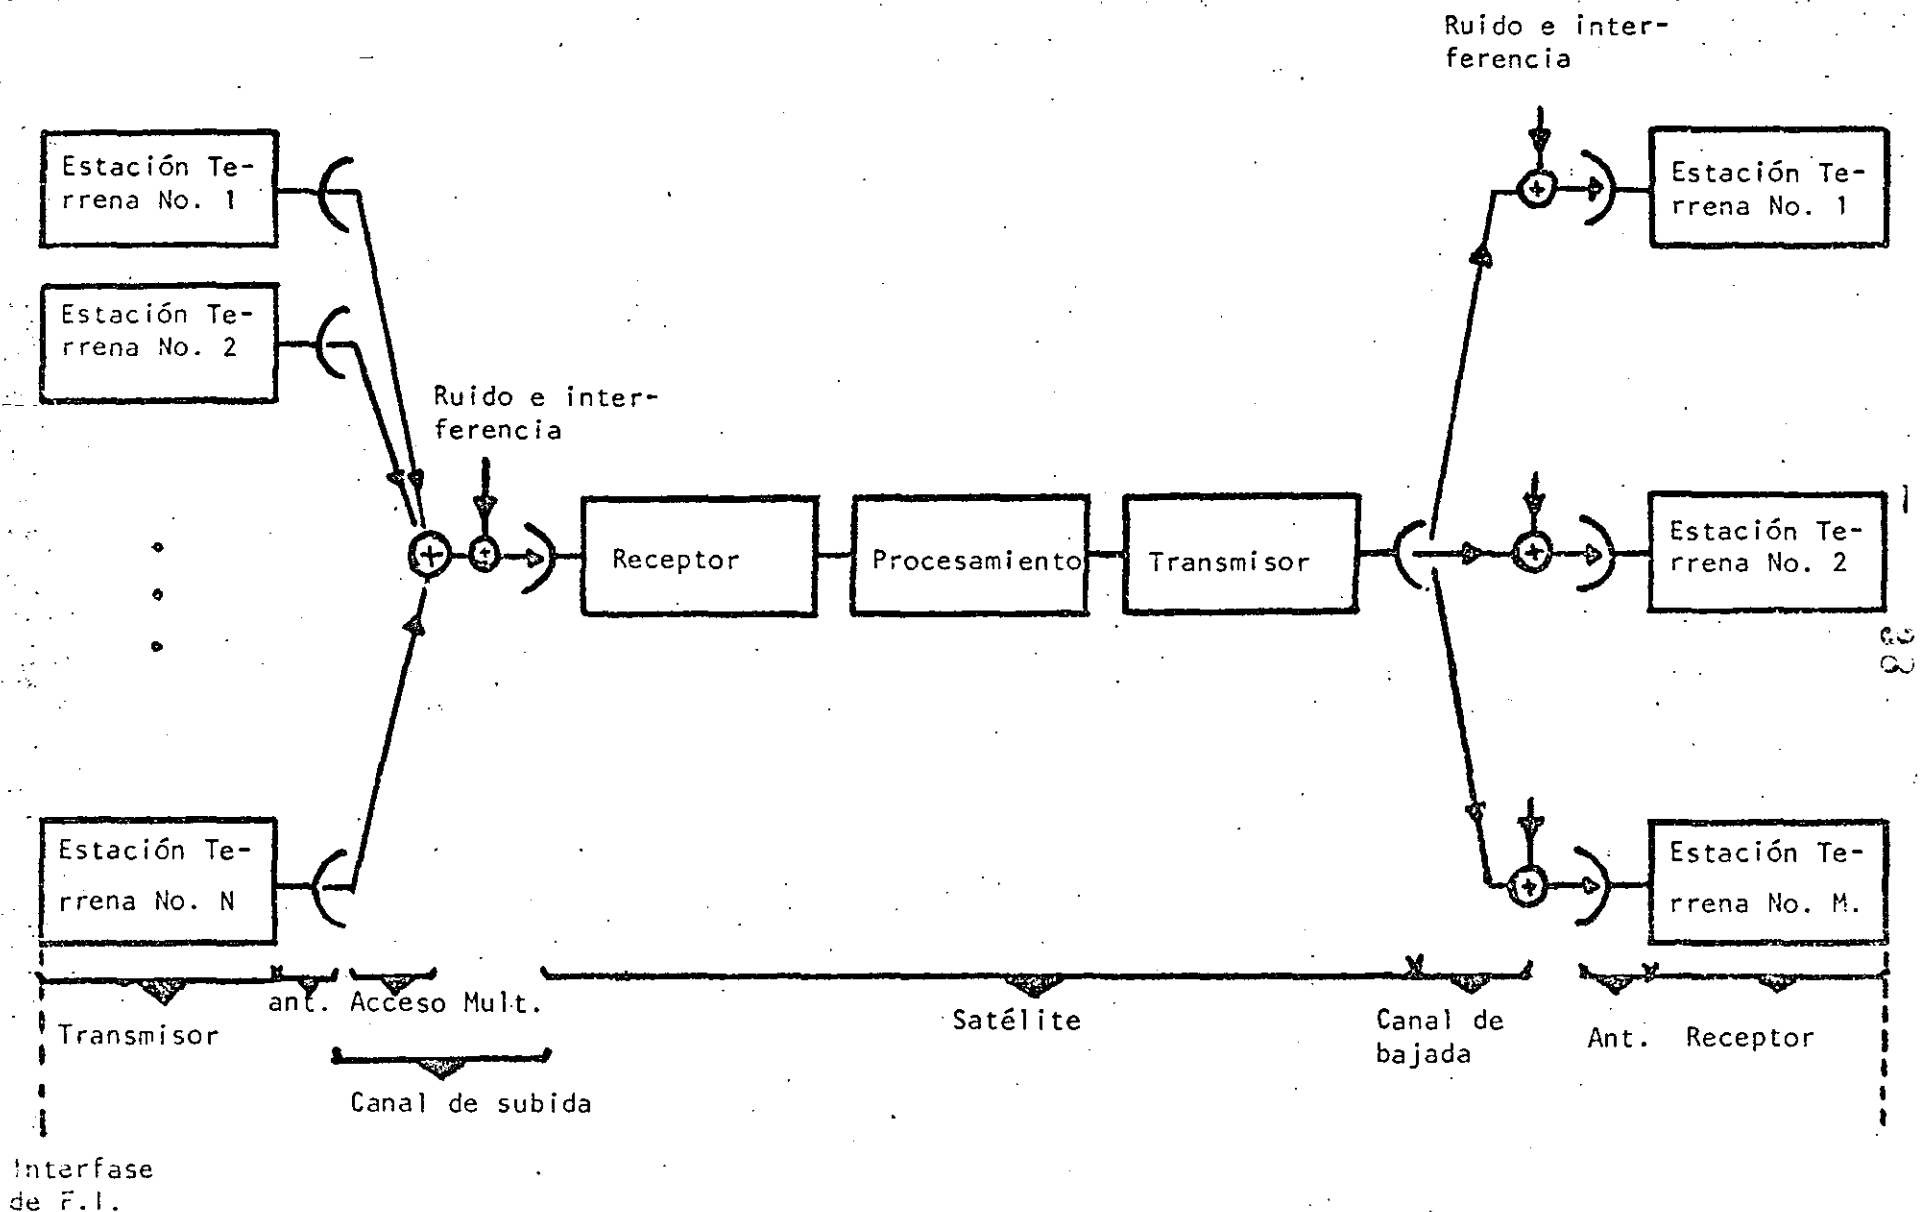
Ruido e interferencia

Estación Terrena No. 1

Estación Terrena No. 2

Ruido e interferencia

Receptor

Procesamiento

Transmisor

Estación Terrena No. 1

Estación Terrena No. 2

Estación Terrena No. N

Estación Terrena No. M.

Transmisor

ant.

Acceso Mult.

Satélite

Canal de bajada

Ant.

Receptor

Canal de subida

Interfase de F.I.